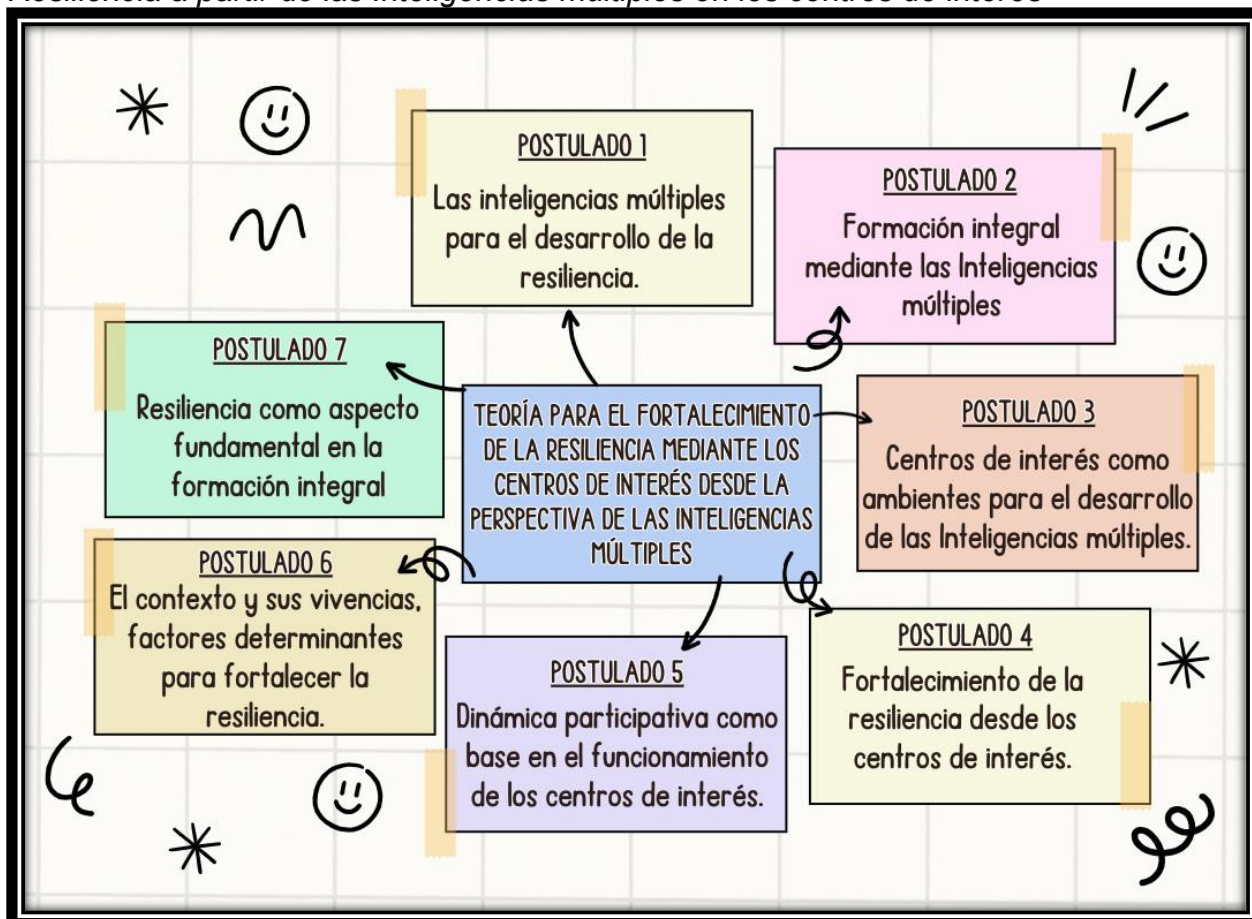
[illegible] a partir de las inteligencias múltiples en los centros de interés

POSTULADO 1
Las inteligencias múltiples para el desarrollo de la resiliencia.

POSTULADO 2
Formación integral mediante las Inteligencias múltiples

POSTULADO 7
Resiliencia como aspecto fundamental en la formación integral

TEORÍA PARA EL FORTALECIMIENTO DE LA RESILIENCIA MEDIANTE LOS CENTROS DE INTERÉS DESDE LA PERSPECTIVA DE LAS INTELIGENCIAS MÚLTIPLES

POSTULADO 3
Centros de interés como ambientes para el desarrollo de las Inteligencias múltiples.

POSTULADO 6
El contexto y sus vivencias, factores determinantes para fortalecer la resiliencia.

POSTULADO 5
Dinámica participativa como base en el funcionamiento de los centros de interés.

POSTULADO 4
Fortalecimiento de la resiliencia desde los centros de interés.